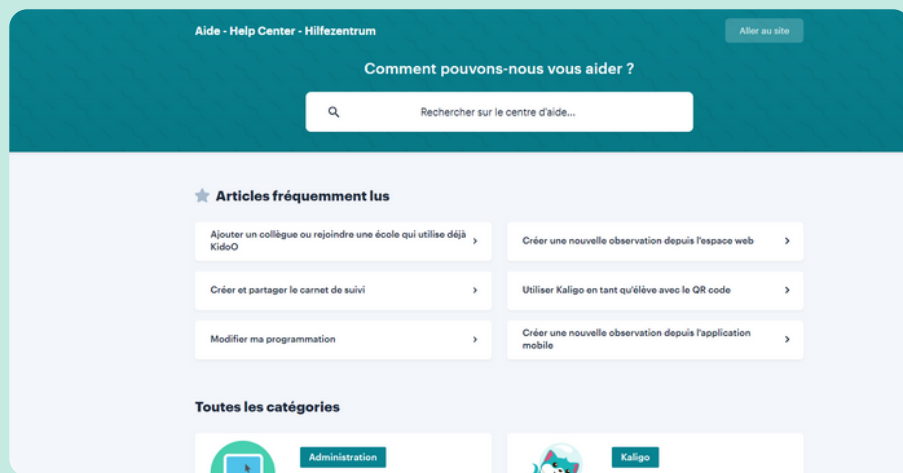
Aide - Help Center - Hilfezentrum

Aller au site

Comment pouvons-nous vous aider ?

Rechercher sur le centre d'aide...

Articles fréquemment lus

Ajouter un collègue ou rejoindre une école qui utilise déjà KidoO

Créer une nouvelle observation depuis l'espace web

Créer et partager le carnet de suivi

Utiliser Kaligo en tant qu'élève avec le QR code

Modifier ma programmation

Créer une nouvelle observation depuis l'application mobile

Toutes les catégories

Administration

Kaligo